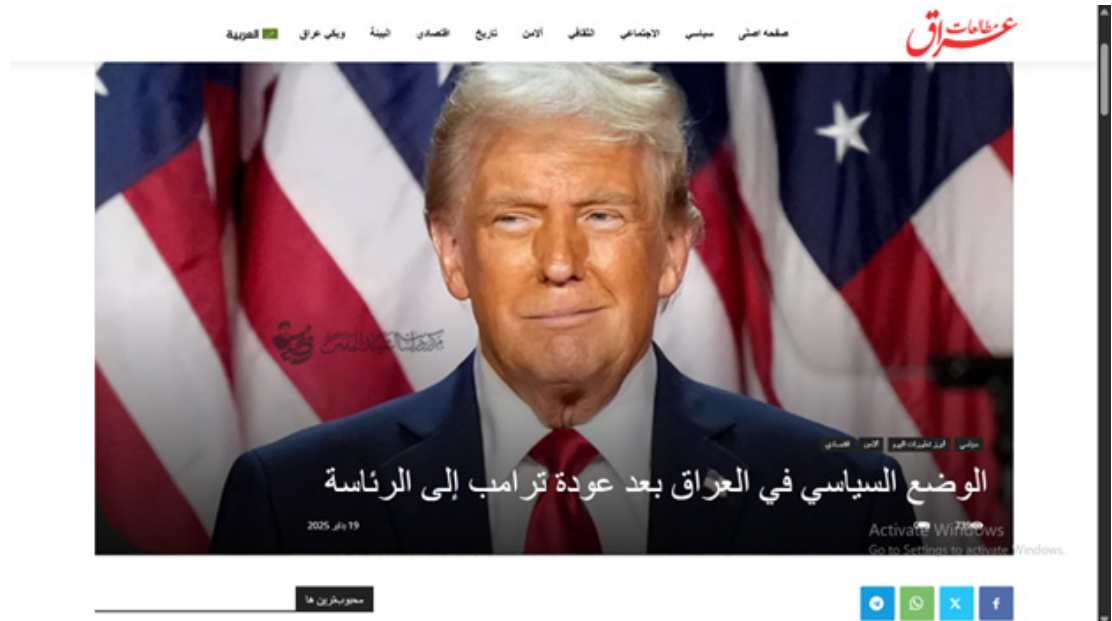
عراق مطالعات

صفحه اصلی سیاسی الاجتماعي الثقافي الأمن تاريخ اقتصادي البيئة ويكي عراق العربية

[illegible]

سياسي أبرز تطورات اليوم الأمن اقتصادي

الوضع السياسي في العراق بعد عودة ترامب إلى الرئاسة

19 يناير 2025

Activate Windows
Go to Settings to activate Windows.

محبوبترین ها

f X